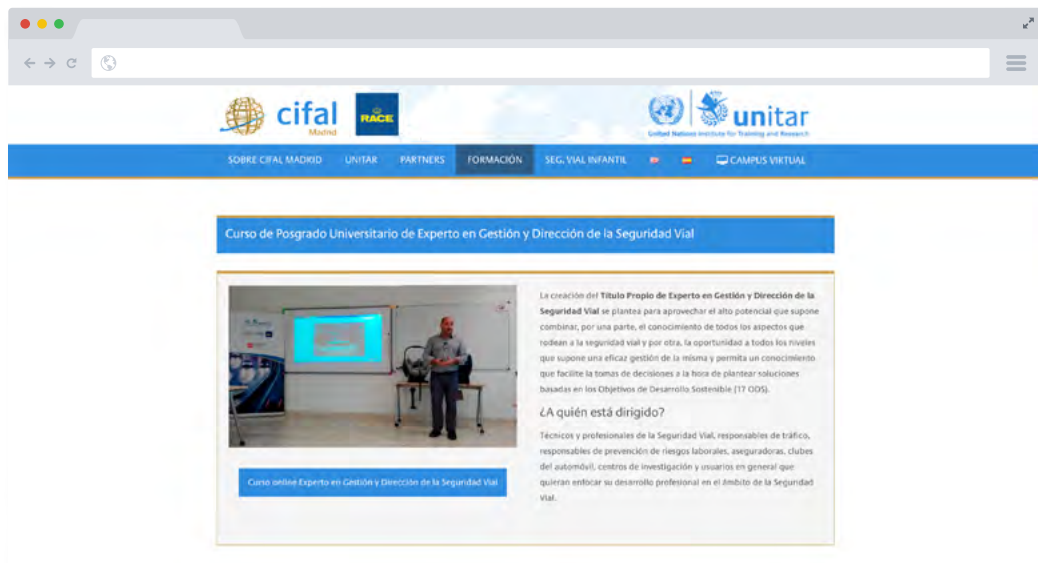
cifal Madrid

RACE

unitar
United Nations Institute for Training and Research

SOBRE CIFAL MADRID UNITAR PARTNERS FORMACIÓN SEG. VIAL INFANTIL CAMPUS VIRTUAL

Curso de Posgrado Universitario de Experto en Gestión y Dirección de la Seguridad Vial

La creación del Título Propio de Experto en Gestión y Dirección de la Seguridad Vial se plantea para aprovechar el alto potencial que supone combinar, por una parte, el conocimiento de todos los aspectos que rodean a la seguridad vial y por otra, la oportunidad a todos los niveles que supone una eficaz gestión de la misma y permita un conocimiento que facilite la tomas de decisiones a la hora de plantear soluciones basadas en los Objetivos de Desarrollo Sostenible (17 ODS).

¿A quién está dirigido?

Técnicos y profesionales de la Seguridad Vial, responsables de tráfico, responsables de prevención de riesgos laborales, aseguradoras, clubes del automóvil, centros de investigación y usuarios en general que quieran enfocar su desarrollo profesional en el ámbito de la Seguridad Vial.

Curso online Experto en Gestión y Dirección de la Seguridad Vial